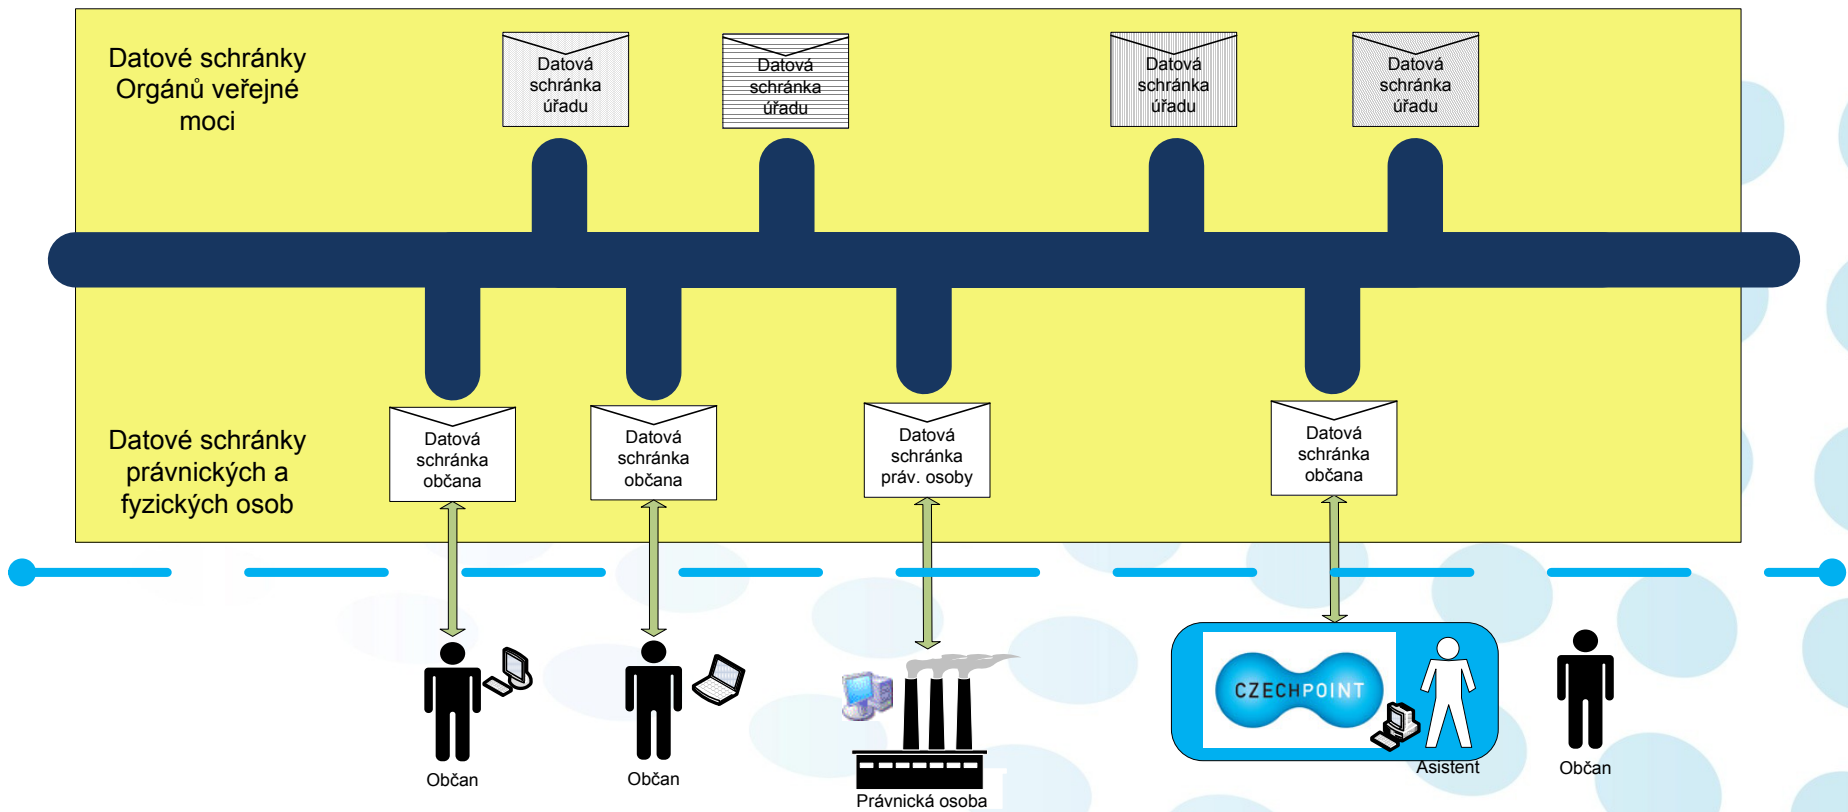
Datové schránky Orgánů veřejné moci

Datová schránka úřadu

Datová schránka úřadu

Datová schránka úřadu

Datová schránka úřadu

Datové schránky právnických a fyzických osob

Datová schránka občana

Datová schránka občana

Datová schránka práv. osoby

Datová schránka občana

Občan

Občan

Právnická osoba

CZECHPOINT

Asistent

Občan